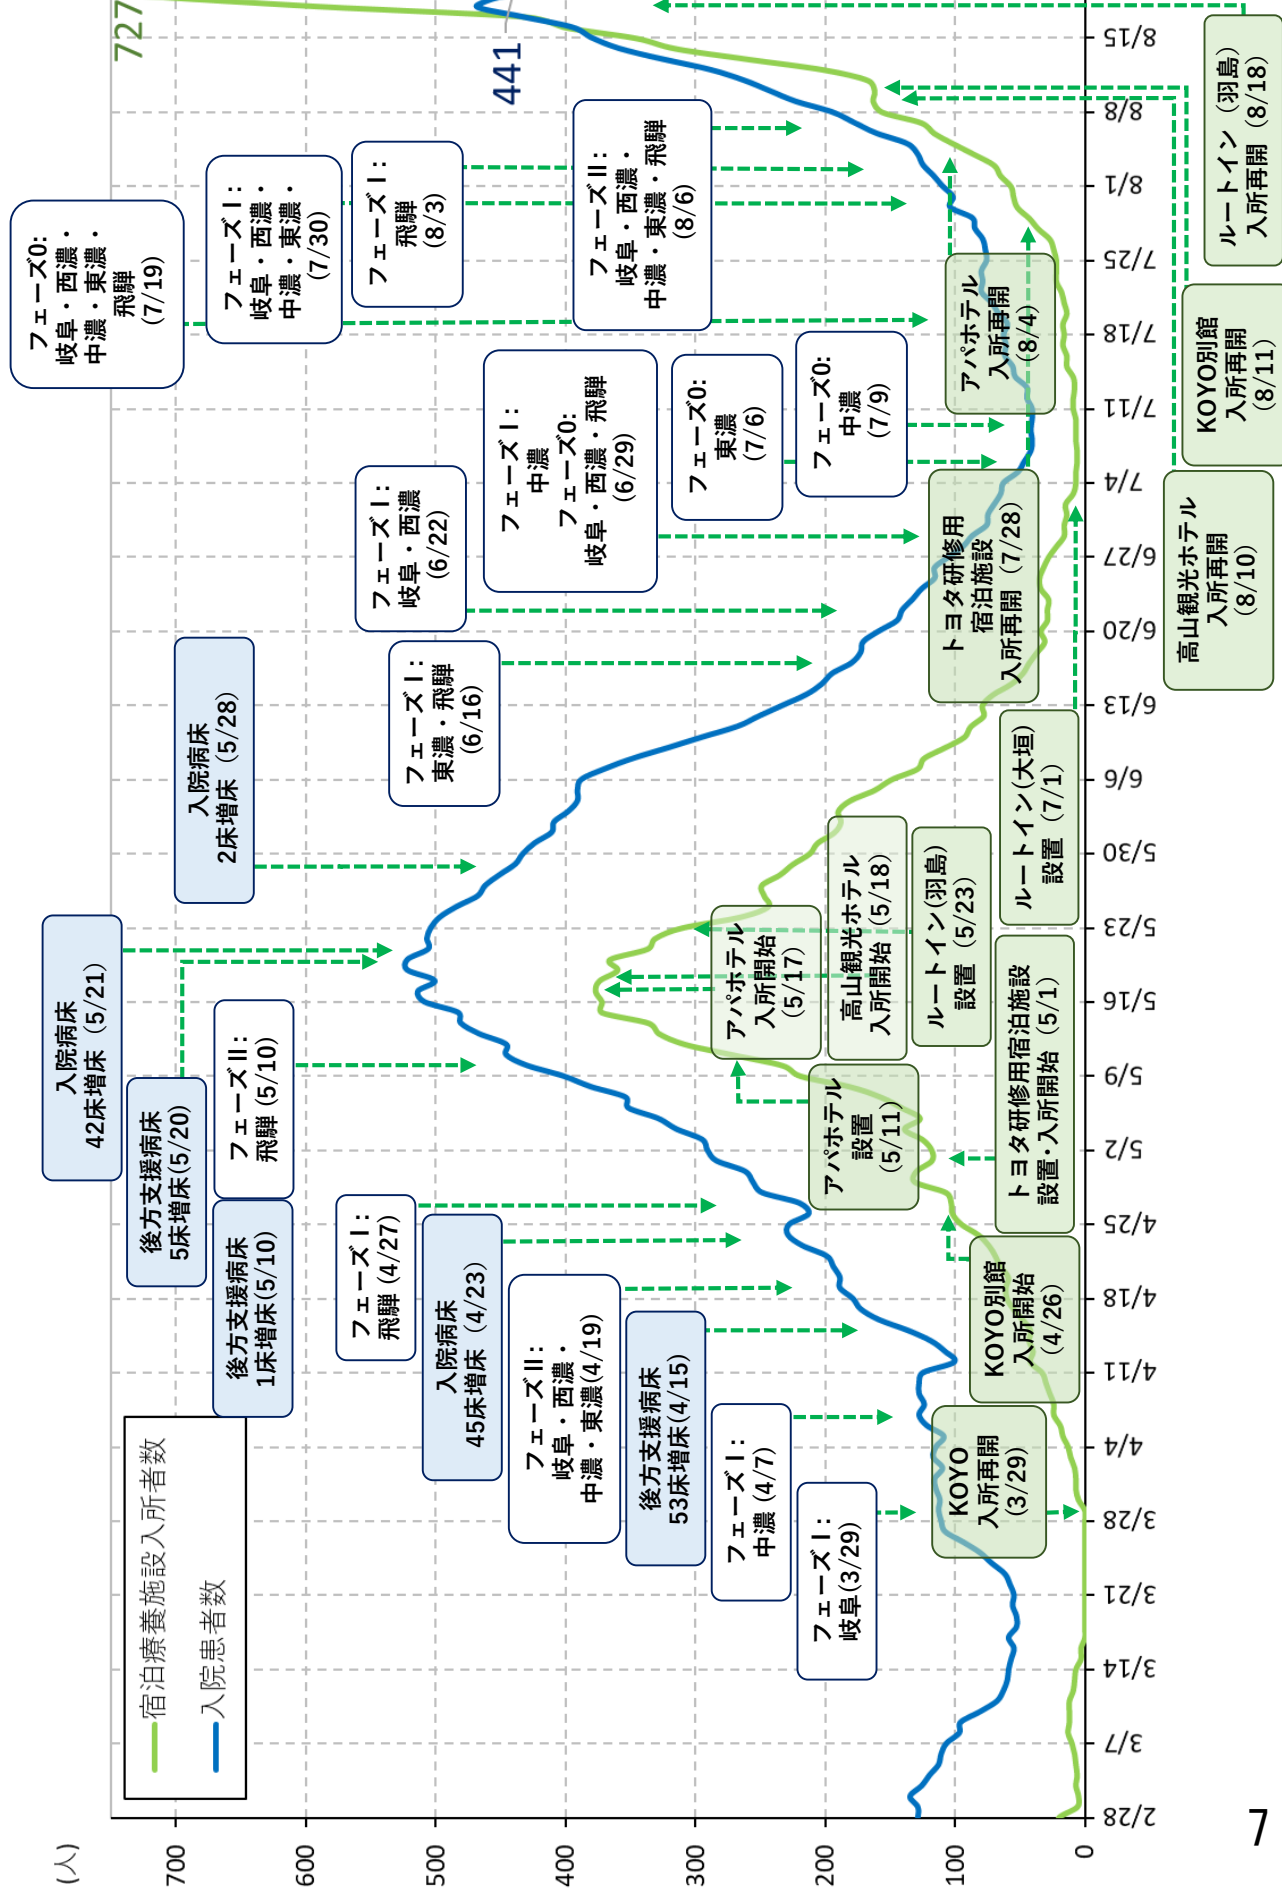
727

441

(人)

700
600
500
400
300
200
100
0

2/28
3/7
3/14
3/21
3/28
4/4
4/11
4/18
4/25
5/2
5/9
5/16
5/23
5/30
6/6
6/13
6/20
6/27
7/4
7/11
7/18
7/25
8/1
8/8
8/15

宿泊療養施設入所者数
入院患者数

フェーズ0: 岐阜・西濃・中濃・東濃・飛騨 (7/19)

フェーズⅠ: 岐阜・西濃・中濃・東濃・(7/30)

フェーズⅠ: 飛騨 (8/3)

フェーズⅡ: 岐阜・西濃・中濃・東濃・飛騨 (8/6)

ルートイン（羽島）入所再開（8/18）

KOYO別館 入所再開（8/11）

高山観光ホテル 入所再開（8/10）

アパホテル 入所再開（8/4）

フェーズ0: 中濃 (7/9)

フェーズ0: 東濃 (7/6)

フェーズⅠ: 中濃 フェーズ0: 岐阜・西濃・飛騨 (6/29)

フェーズⅠ: 岐阜・西濃 (6/22)

フェーズⅠ: 東濃・飛騨 (6/16)

入院病床 2床増床（5/28）

トヨタ研修用宿泊施設 入所再開（7/28）

ルートイン(大垣) 設置（7/1）

入院病床 42床増床（5/21）

後方支援病床 5床増床(5/20)

フェーズⅡ: 飛騨 (5/10)

後方支援病床 1床増床(5/10)

アパホテル 入所開始 (5/17)

高山観光ホテル 入所開始（5/18）

ルートイン(羽島) 設置（5/23）

アパホテル 設置 (5/11)

トヨタ研修用宿泊施設 設置・入所開始（5/1）

フェーズⅠ: 飛騨 (4/27)

入院病床 45床増床（4/23）

フェーズⅡ: 岐阜・西濃・中濃・東濃(4/19)

後方支援病床 53床増床(4/15)

KOYO別館 入所開始 (4/26)

フェーズⅠ: 中濃 (4/7)

フェーズⅠ: 岐阜(3/29)

KOYO 入所再開 (3/29)

7